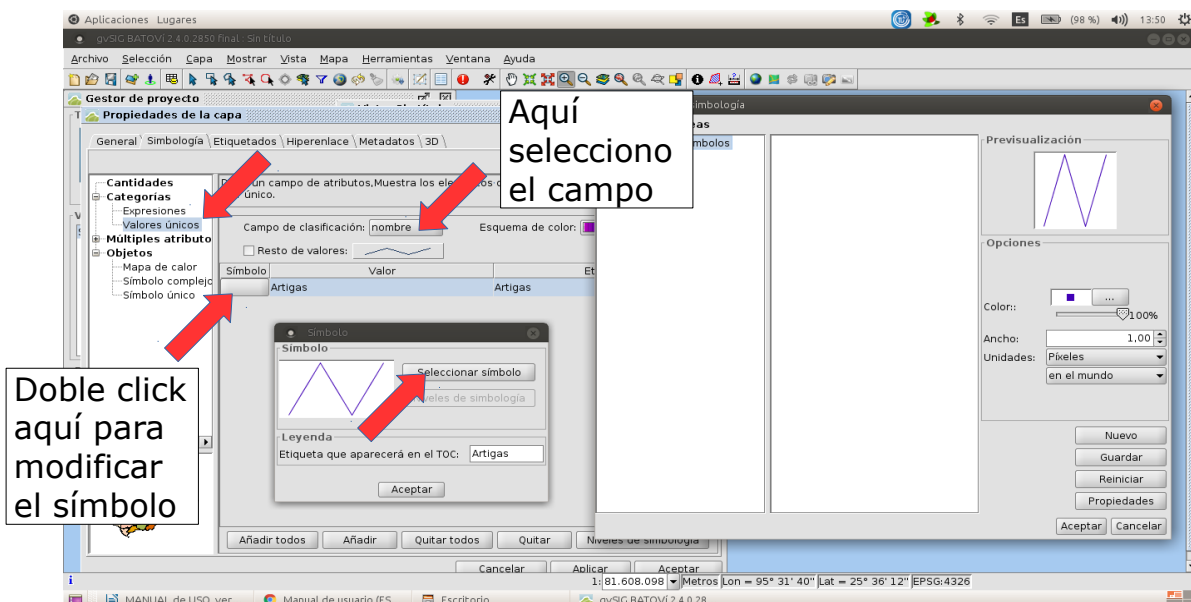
Aplicaciones Lugares
(98 %) 13:50
gvSIG BATOVÍ 2.4.0.2850 final : Sin título
Archivo Selección Capa Mostrar Vista Mapa Herramientas Ventana Ayuda
Gestor de proyecto
Propiedades de la capa
General Simbología Etiquetados Hiperenlace Metadatos 3D
Cantidades
Categorías
Expresiones
Valores únicos
Múltiples atributo
Objetos
Mapa de calor
Símbolo complejo
Símbolo único
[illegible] un campo de atributos,Muestra los ele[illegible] único.
Campo de clasificación: nombre
Esquema de color:
Resto de valores:
| Símbolo | Valor | Et |
|---|---|---|
| | Artigas | Artigas |
Símbolo
Símbolo
Seleccionar símbolo
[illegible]veles de simbología
Leyenda
Etiqueta que aparecerá en el TOC: Artigas
Aceptar
Añadir todos Añadir Quitar todos Quitar Niveles de simbología
Cancelar Aplicar Aceptar
Aquí selecciono el campo
Doble click aquí para modificar el símbolo
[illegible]imbología
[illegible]as
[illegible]mbolos
Previsualización
Opciones
Color:: ...
100%
Ancho: 1,00
Unidades: Píxeles
en el mundo
Nuevo
Guardar
Reiniciar
Propiedades
Aceptar Cancelar
1: 81.608.098 Metros Lon = 95° 31' 40" Lat = 25° 36' 12" EPSG:4326
MANUAL de USO ver... Manual de usuario (ES... Escritorio gvSIG BATOVÍ 2.4.0.28...